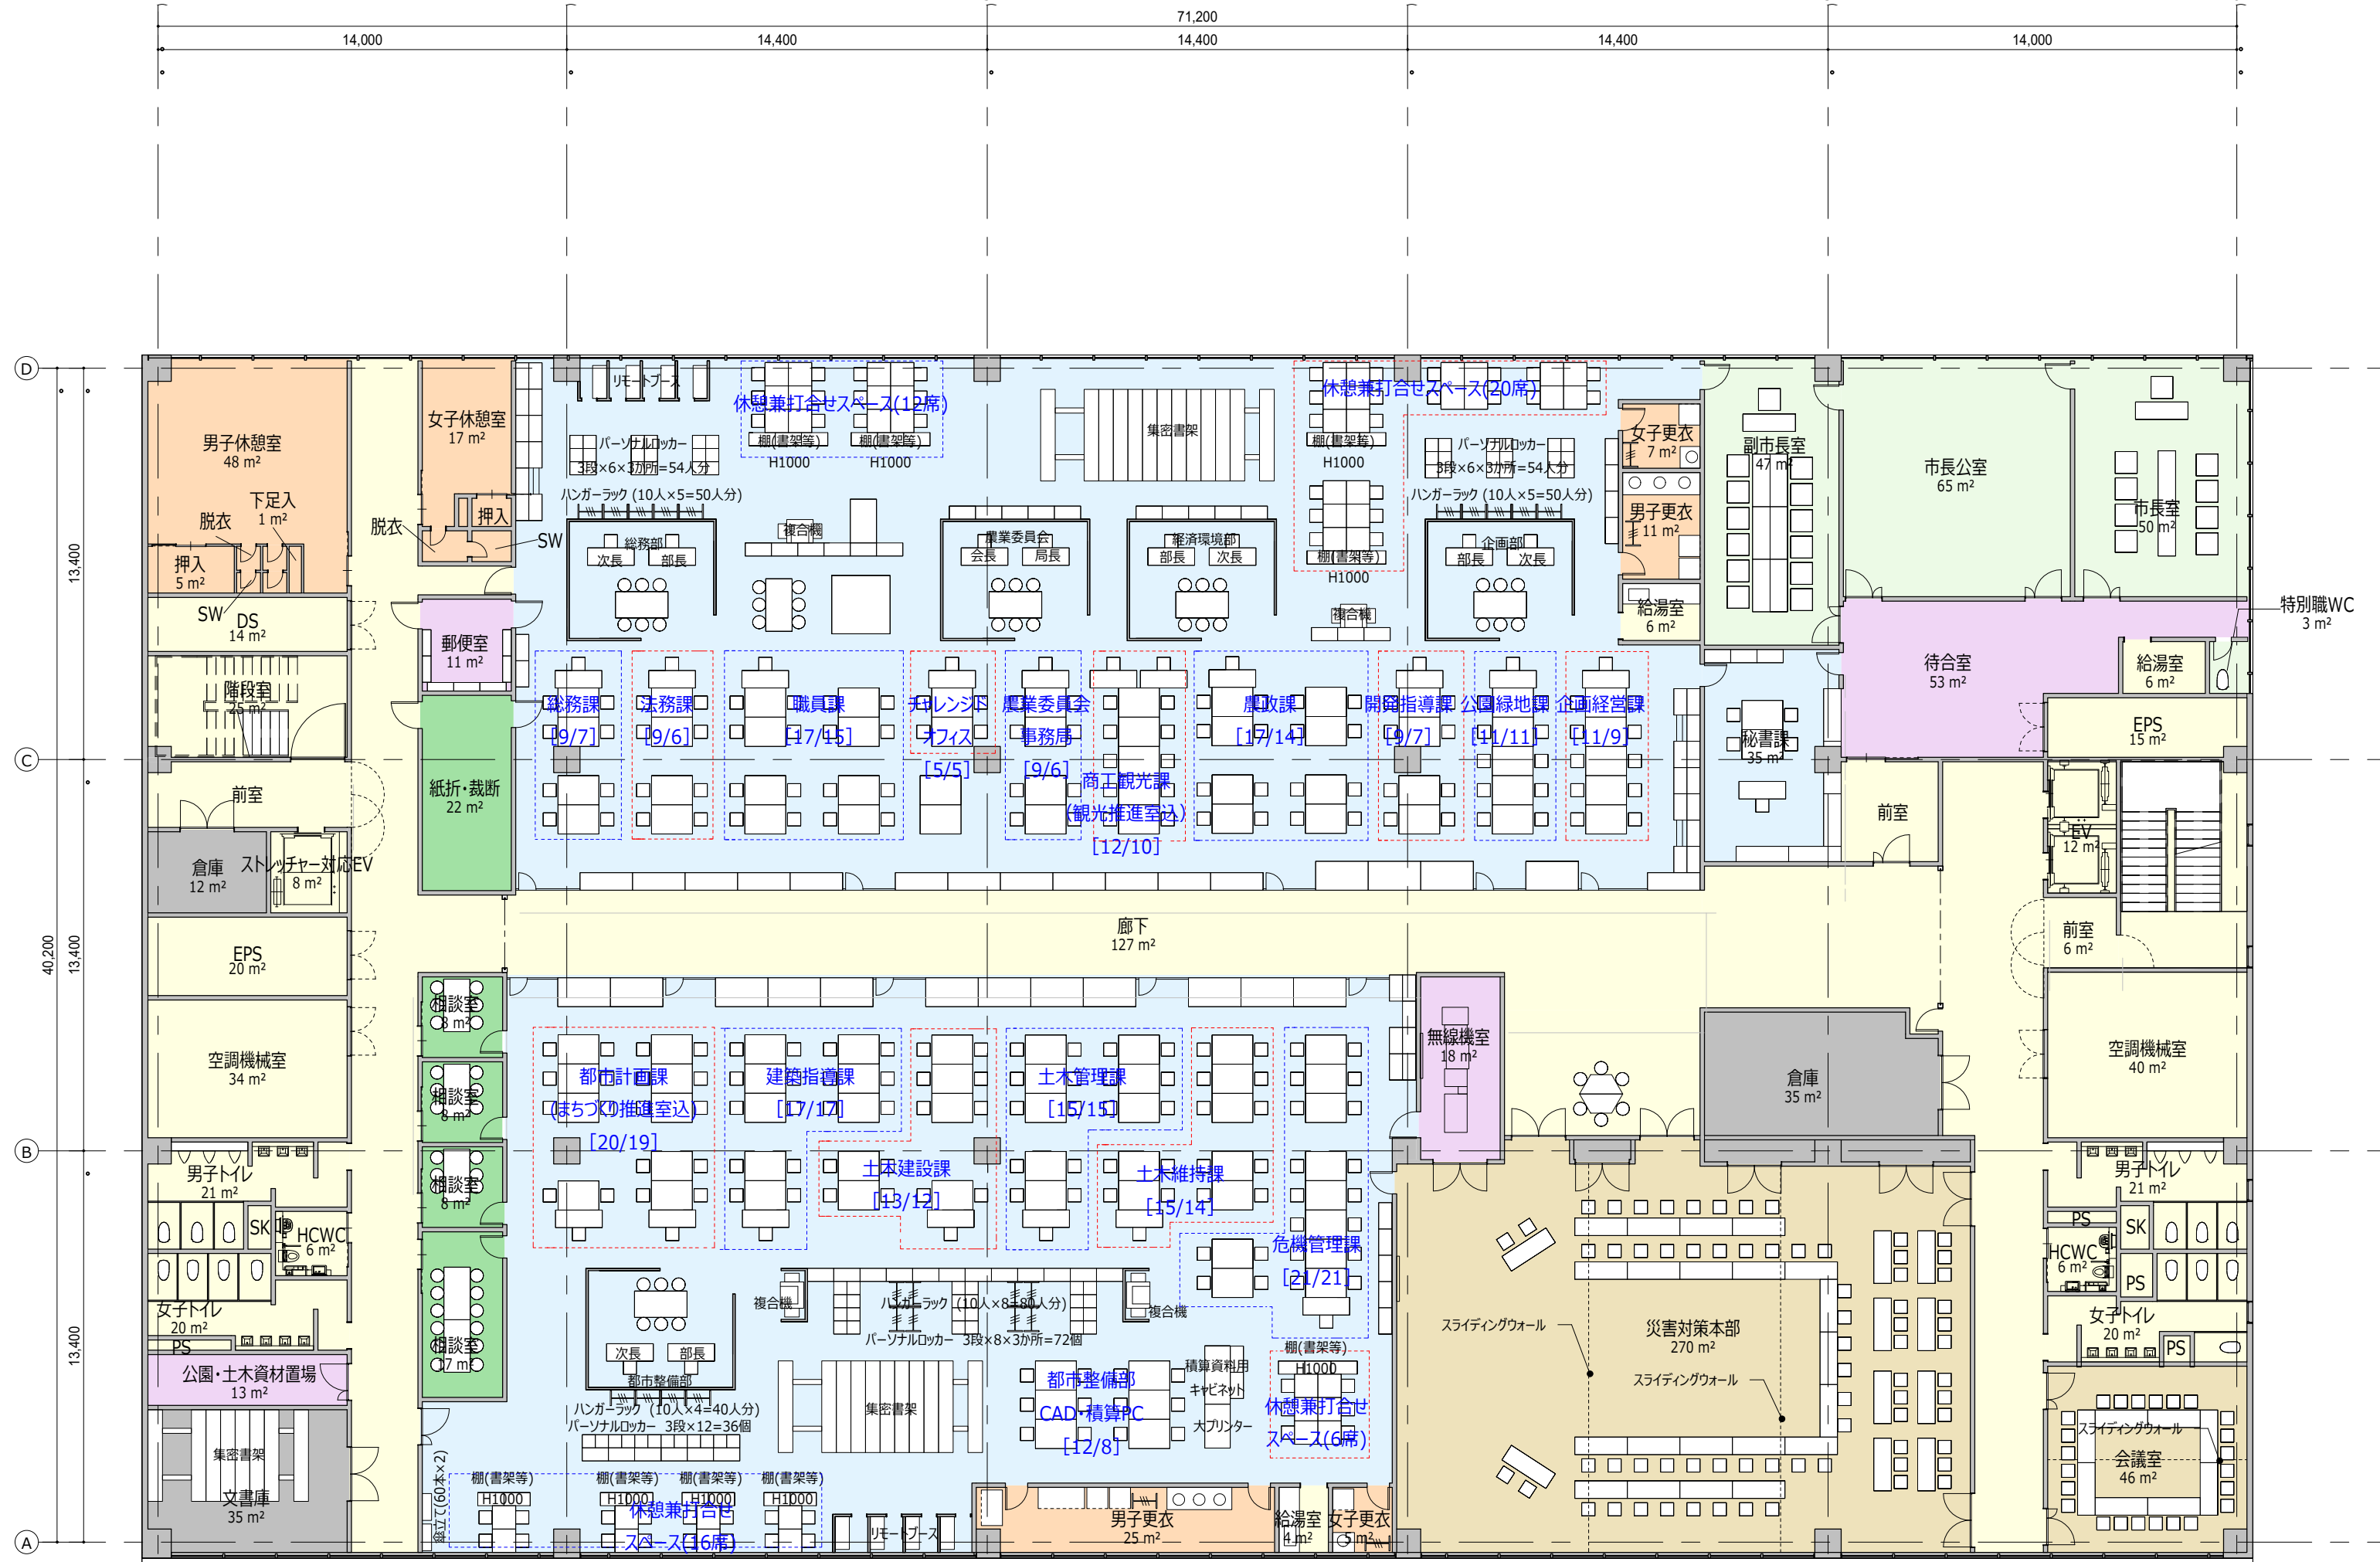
71,200
14,000 14,400 14,400 14,400 14,000

D
C
B
A

13,400
40,200
13,400
13,400

男子休憩室
48 m²
下足入
1 m²
脱衣
押入
5 m²
女子休憩室
17 m²
押入
脱衣
SW
SW
DS
14 m²
郵便室
11 m²
階段室
25 m²
前室
紙折・裁断
22 m²
倉庫
12 m²
ストレッチャー対応EV
8 m²
EPS
20 m²
空調機械室
34 m²
男子トイレ
21 m²
SK
HCWC
6 m²
女子トイレ
20 m²
PS
公園・土木資材置場
13 m²
集密書架
文書庫
35 m²

リモートブース
休憩兼打合せスペース(12席)
棚(書架等)
棚(書架等)
H1000
H1000
パーソナルロッカー
3段×6×3か所=54人分
ハンガーラック (10人×5=50人分)
総務部
次長
部長
複合機
集密書架
農業委員会
会長
局長
経済環境部
部長
次長
休憩兼打合せスペース(20席)
棚(書架等)
H1000
棚(書架等)
H1000
複合機
パーソナルロッカー
3段×6×3か所=54人分
ハンガーラック (10人×5=50人分)
企画部
部長
次長
女子更衣
7 m²
男子更衣
11 m²
給湯室
6 m²
副市長室
47 m²
市長公室
65 m²
市長室
50 m²
特別職WC
3 m²
待合室
53 m²
給湯室
6 m²
EPS
15 m²

総務課
[9/7]
法務課
[9/6]
職員課
[17/15]
チャレンジ
オフィス
[5/5]
農業委員会
事務局
[9/6]
商工観光課
(観光推進室込)
[12/10]
農政課
[17/14]
開発指導課
[9/7]
公園緑地課
[11/11]
企画経営課
[11/9]
秘書課
35 m²
前室
EV
12 m²
前室
6 m²

廊下
127 m²

相談室
8 m²
相談室
8 m²
相談室
8 m²
相談室
17 m²
都市計画課
(まちづくり推進室込)
[20/19]
建築指導課
[17/17]
土木管理課
[15/15]
土木建設課
[13/12]
土木維持課
[15/14]
危機管理課
[21/21]
無線機室
18 m²
倉庫
35 m²
空調機械室
40 m²
男子トイレ
21 m²
PS
SK
HCWC
6 m²
PS
女子トイレ
20 m²
PS

複合機
ハンガーラック (10人×8=80人分)
パーソナルロッカー 3段×8×3か所=72個
複合機
次長
部長
都市整備部
ハンガーラック (10人×4=40人分)
パーソナルロッカー 3段×12=36個
集密書架
都市整備部
CAD・積算PC
[12/8]
積算資料用
キャビネット
大プリンター
棚(書架等)
H1000
休憩兼打合せ
スペース(6席)
スライディングウォール
災害対策本部
270 m²
スライディングウォール
スライディングウォール
会議室
46 m²

書庫 (60本×2)
棚(書架等)
H1000
棚(書架等)
H1000
棚(書架等)
H1000
棚(書架等)
H1000
休憩兼打合せ
スペース(16席)
リモートブース
男子更衣
25 m²
給湯室
4 m²
女子更衣
5 m²